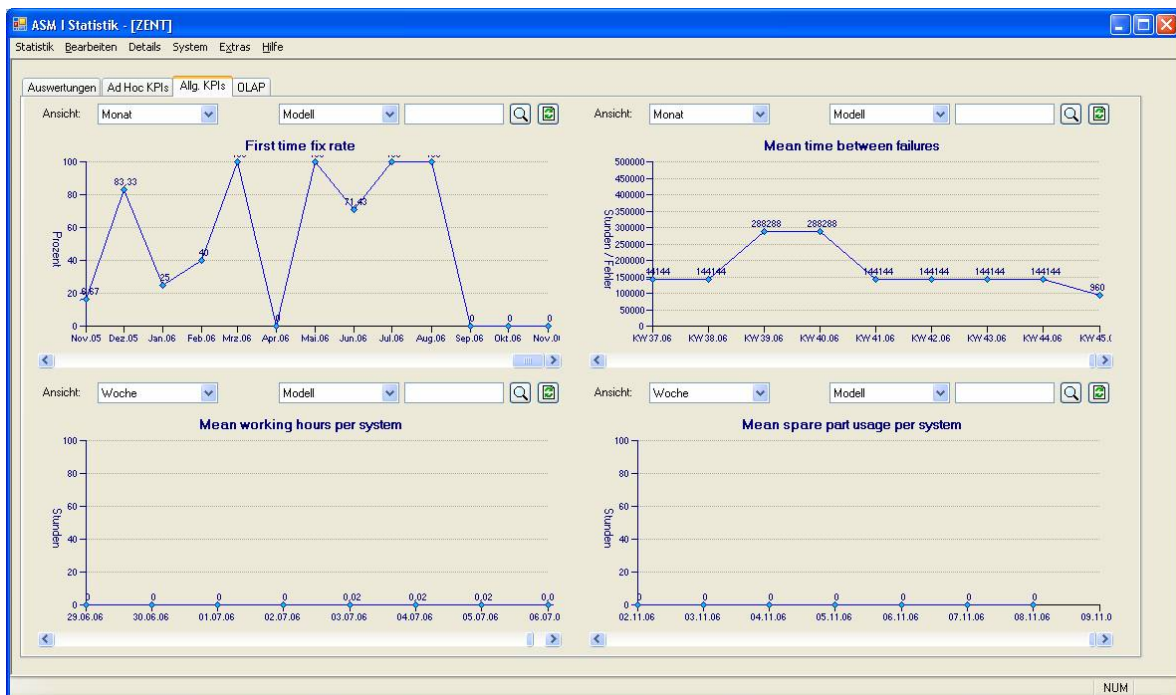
ASM I Statistik - [ZENT]

Statistik Bearbeiten Details System Extras Hilfe

Auswertungen | Ad Hoc KPIs | Allg. KPIs | OLAP

Ansicht: Monat Modell

First time fix rate

100
80
60
40
20
0

Prozent

6,67 83,33 25 40 100 0 100 71,43 100 100 0 0 0

Nov.05 Dez.05 Jan.06 Feb.06 Mrz.06 Apr.06 Mai.06 Jun.06 Jul.06 Aug.06 Sep.06 Okt.06 Nov.0

Ansicht: Monat Modell

Mean time between failures

500000
450000
400000
350000
300000
250000
200000
150000
100000
50000
0

Stunden / Fehler

144144 144144 288288 288288 144144 144144 144144 144144 960

KW 37.06 KW 38.06 KW 39.06 KW 40.06 KW 41.06 KW 42.06 KW 43.06 KW 44.06 KW 45.(

Ansicht: Woche Modell

Mean working hours per system

100
80
60
40
20
0

Stunden

0 0 0 0 0,02 0,02 0,02 0,0

29.06.06 30.06.06 01.07.06 02.07.06 03.07.06 04.07.06 05.07.06 06.07.0

Ansicht: Woche Modell

Mean spare part usage per system

100
80
60
40
20
0

Stunden

0 0 0 0 0 0 0

02.11.06 03.11.06 04.11.06 05.11.06 06.11.06 07.11.06 08.11.06 09.11.0

NUM